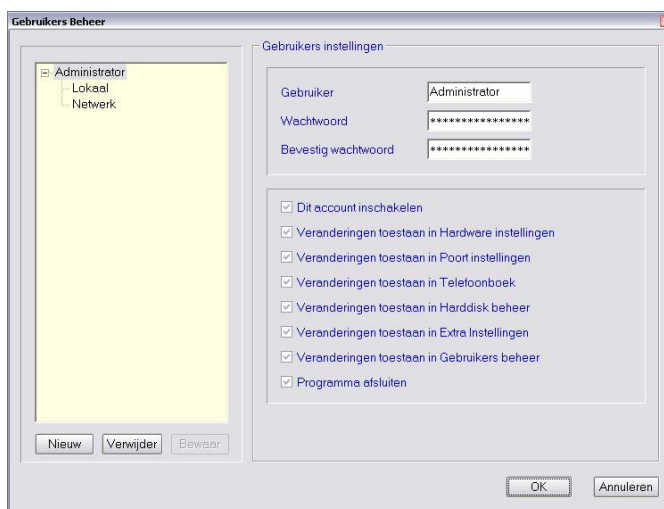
Gebruikers Beheer

Administrator
Lokaal
Netwerk

Nieuw
Verwijder
Bewaar

Gebruikers instellingen

Gebruiker
Administrator
Wachtwoord
****************
Bevestig wachtwoord
****************

Dit account inschakelen
Veranderingen toestaan in Hardware instellingen
Veranderingen toestaan in Poort instellingen
Veranderingen toestaan in Telefoonboek
Veranderingen toestaan in Harddisk beheer
Veranderingen toestaan in Extra Instellingen
Veranderingen toestaan in Gebruikers beheer
Programma afsluiten

OK
Annuleren